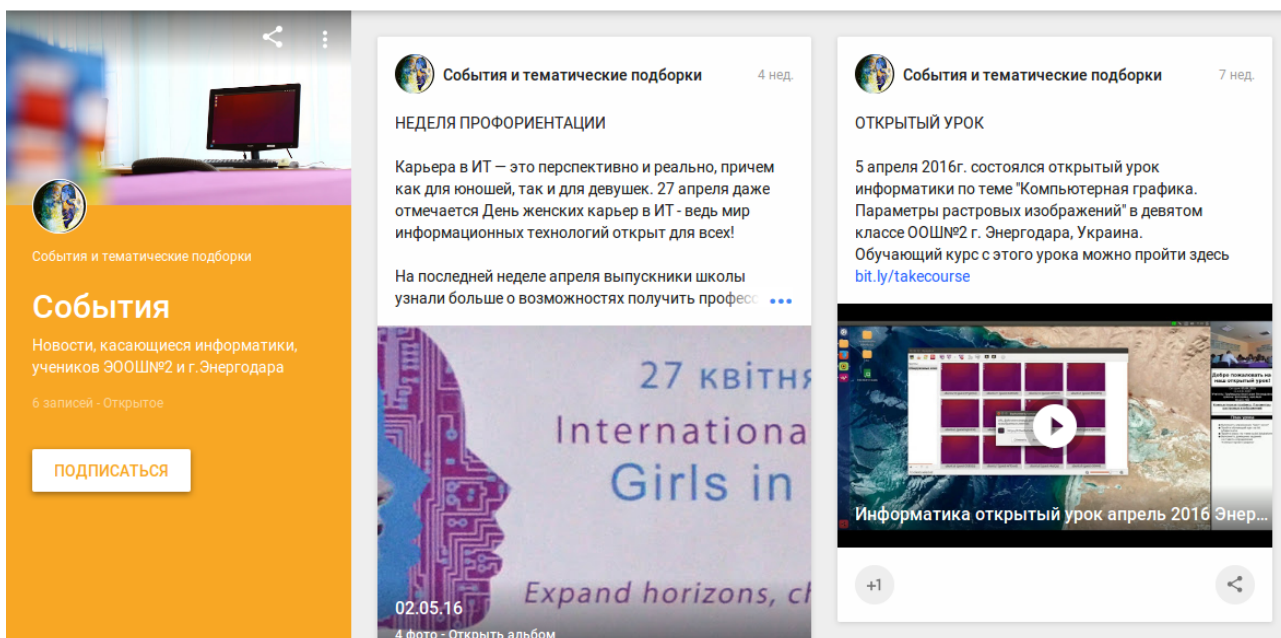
События и тематические подборки

События

Новости, касающиеся информатики, учеников ЭООШ№2 и г.Энергодара

6 записей - Открытое

ПОДПИСАТЬСЯ

События и тематические подборки 4 нед.

НЕДЕЛЯ ПРОФОРИЕНТАЦИИ

Карьера в ИТ — это перспективно и реально, причем как для юношей, так и для девушек. 27 апреля даже отмечается День женских карьер в ИТ - ведь мир информационных технологий открыт для всех!

На последней неделе апреля выпускники школы узнали больше о возможностях получить професс

27 квітня
Internationa
Girls in
Expand horizons, c

02.05.16
4 фото - Открыть альбом

События и тематические подборки 7 нед.

ОТКРЫТЫЙ УРОК

5 апреля 2016г. состоялся открытый урок информатики по теме "Компьютерная графика. Параметры растровых изображений" в девятом классе ООШ№2 г. Энергодара, Украина.
Обучающий курс с этого урока можно пройти здесь bit.ly/takecourse

Добро пожаловать на наш открытый урок!

Информатика открытый урок апрель 2016 Энер

+1